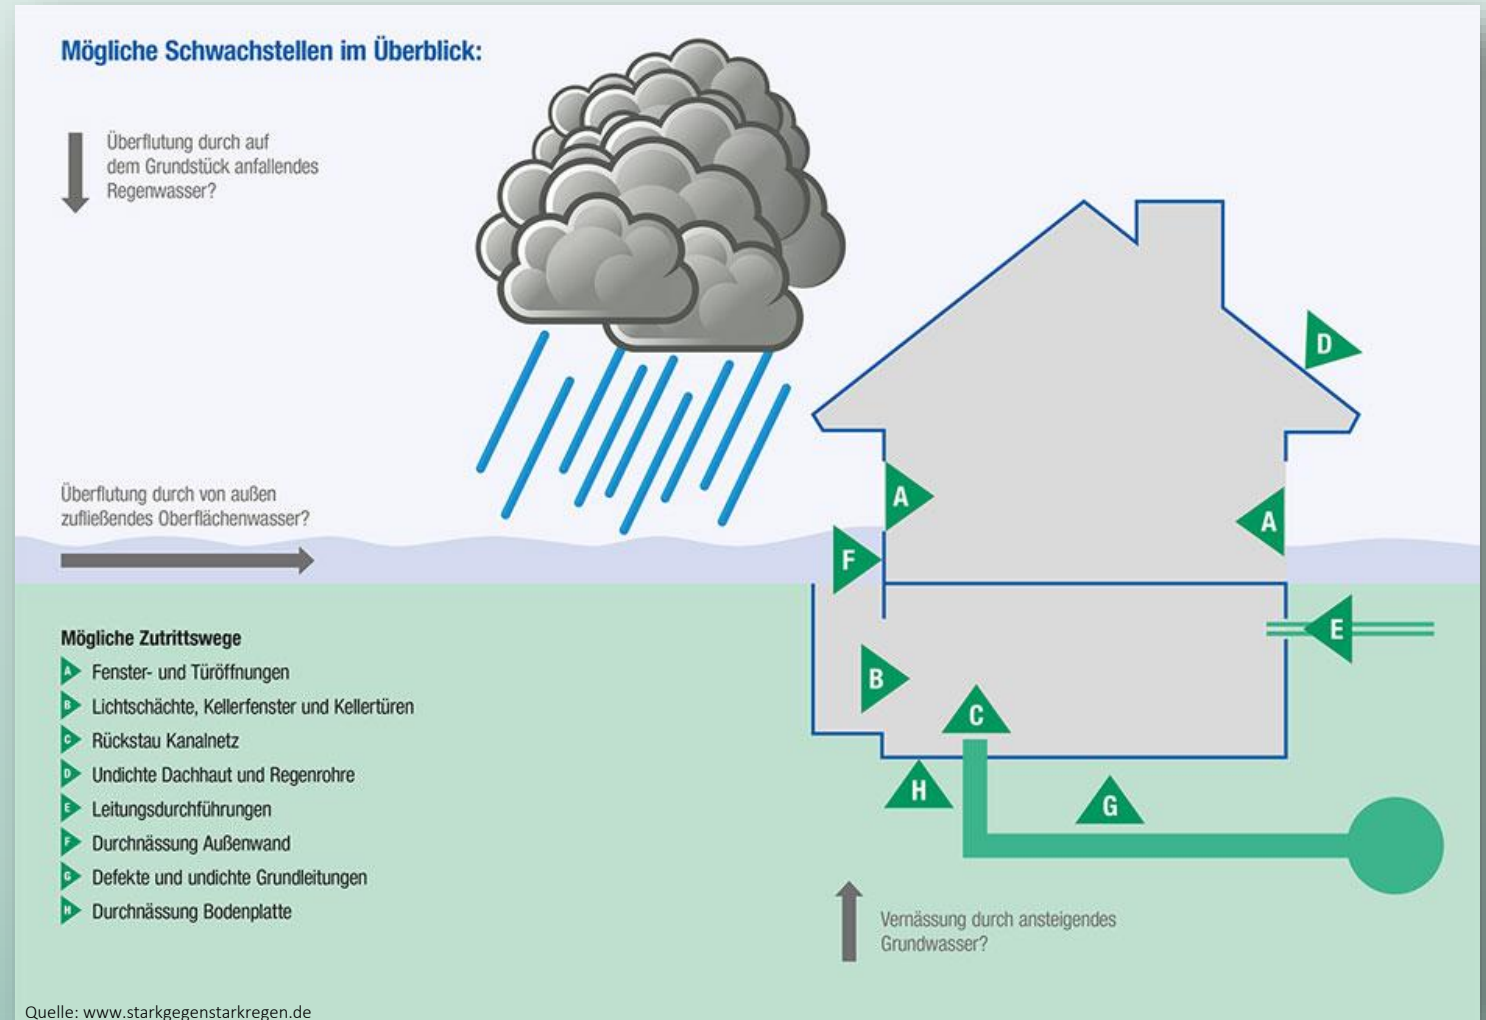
Mögliche Schwachstellen im Überblick:

Überflutung durch auf dem Grundstück anfallendes Regenwasser?

Überflutung durch von außen zufließendes Oberflächenwasser?

D

A

A

F

E

B

C

H

G

Mögliche Zutrittswege

A Fenster- und Türöffnungen

B Lichtschächte, Kellerfenster und Kellertüren

C Rückstau Kanalnetz

D Undichte Dachhaut und Regenrohre

E Leitungsdurchführungen

F Durchnässung Außenwand

G Defekte und undichte Grundleitungen

H Durchnässung Bodenplatte

Vernässung durch ansteigendes Grundwasser?

Quelle: www.starkgegenstarkregen.de